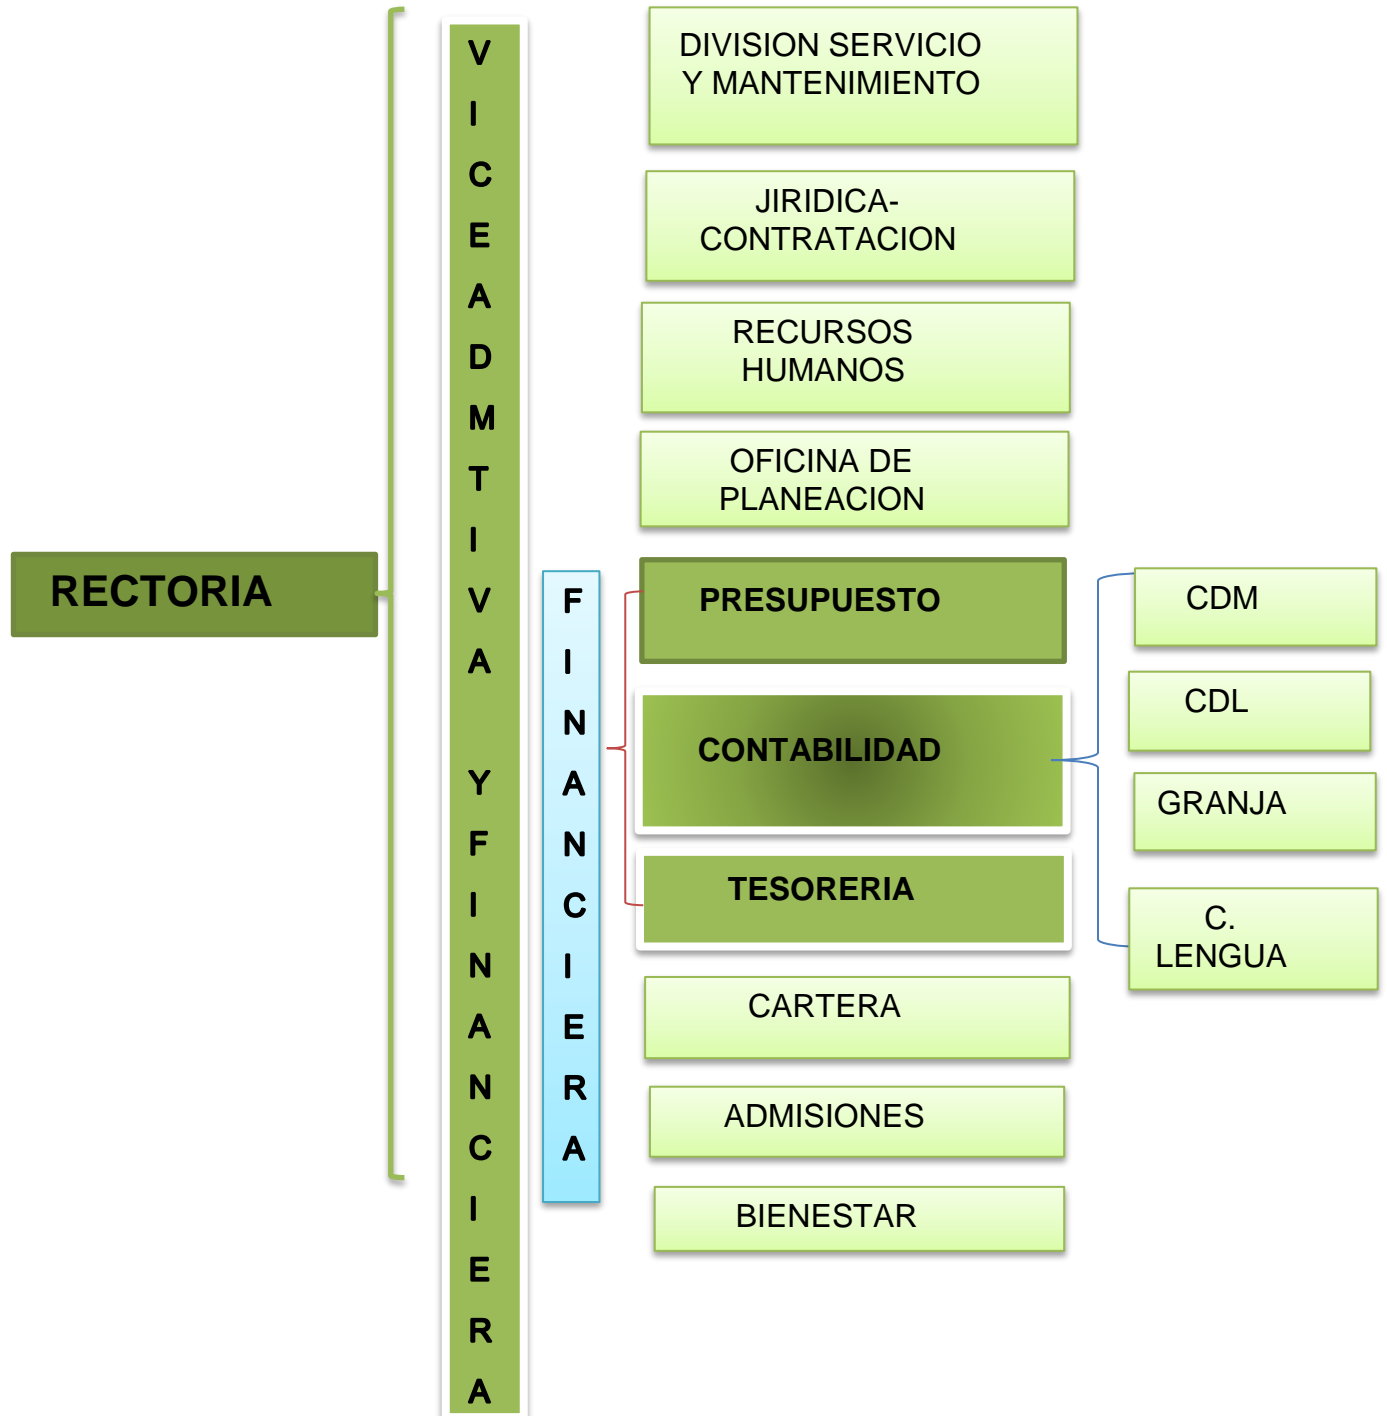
RECTORIA

V I C E A D M T I V A Y F I N A N C I E R A

F I N A N C I E R A

DIVISION SERVICIO Y MANTENIMIENTO

JIRIDICA-CONTRATACION

RECURSOS HUMANOS

OFICINA DE PLANEACION

PRESUPUESTO

CONTABILIDAD

TESORERIA

CARTERA

ADMISIONES

BIENESTAR

CDM

CDL

GRANJA

C. LENGUA